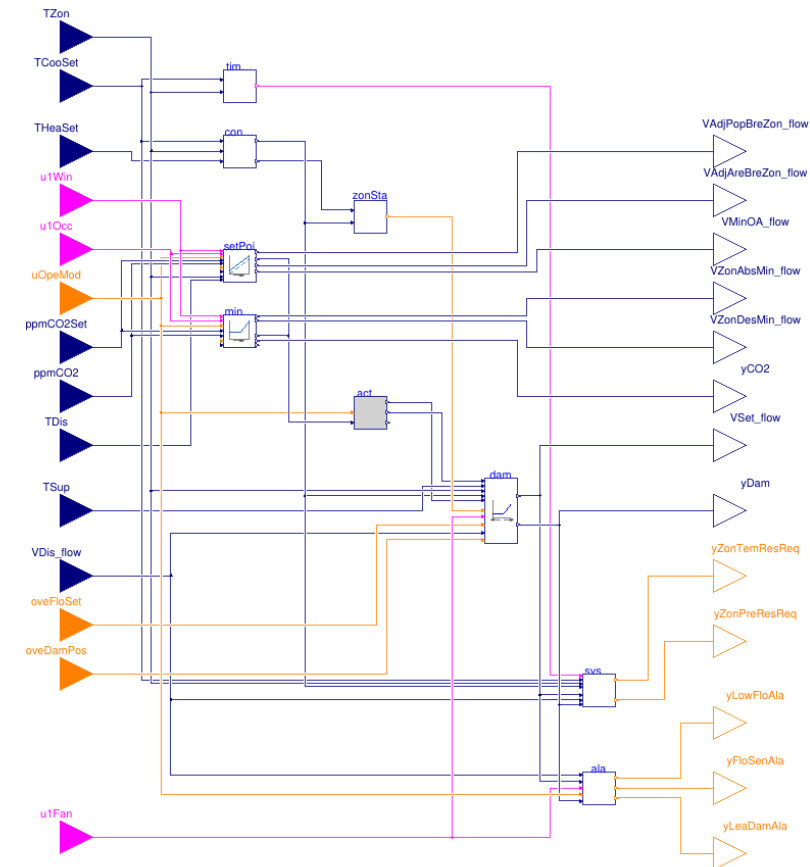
TZon
TCooSet
THeaSet
u1Win
u1Occ
uOpeMod
ppmCO2Set
ppmCO2
TDis
TSup
VDis_flow
oveFloSet
oveDamPos
u1Fan
tim
con
zonSta
setPoi
min
act
dam
sys
ala
VAdjPopBreZon_flow
VAdjAreBreZon_flow
VMinOA_flow
VZonAbsMin_flow
VZonDesMin_flow
yCO2
VSet_flow
yDam
yZonTemResReq
yZonPreResReq
yLowFloAla
yFloSenAla
yLeaDamAla